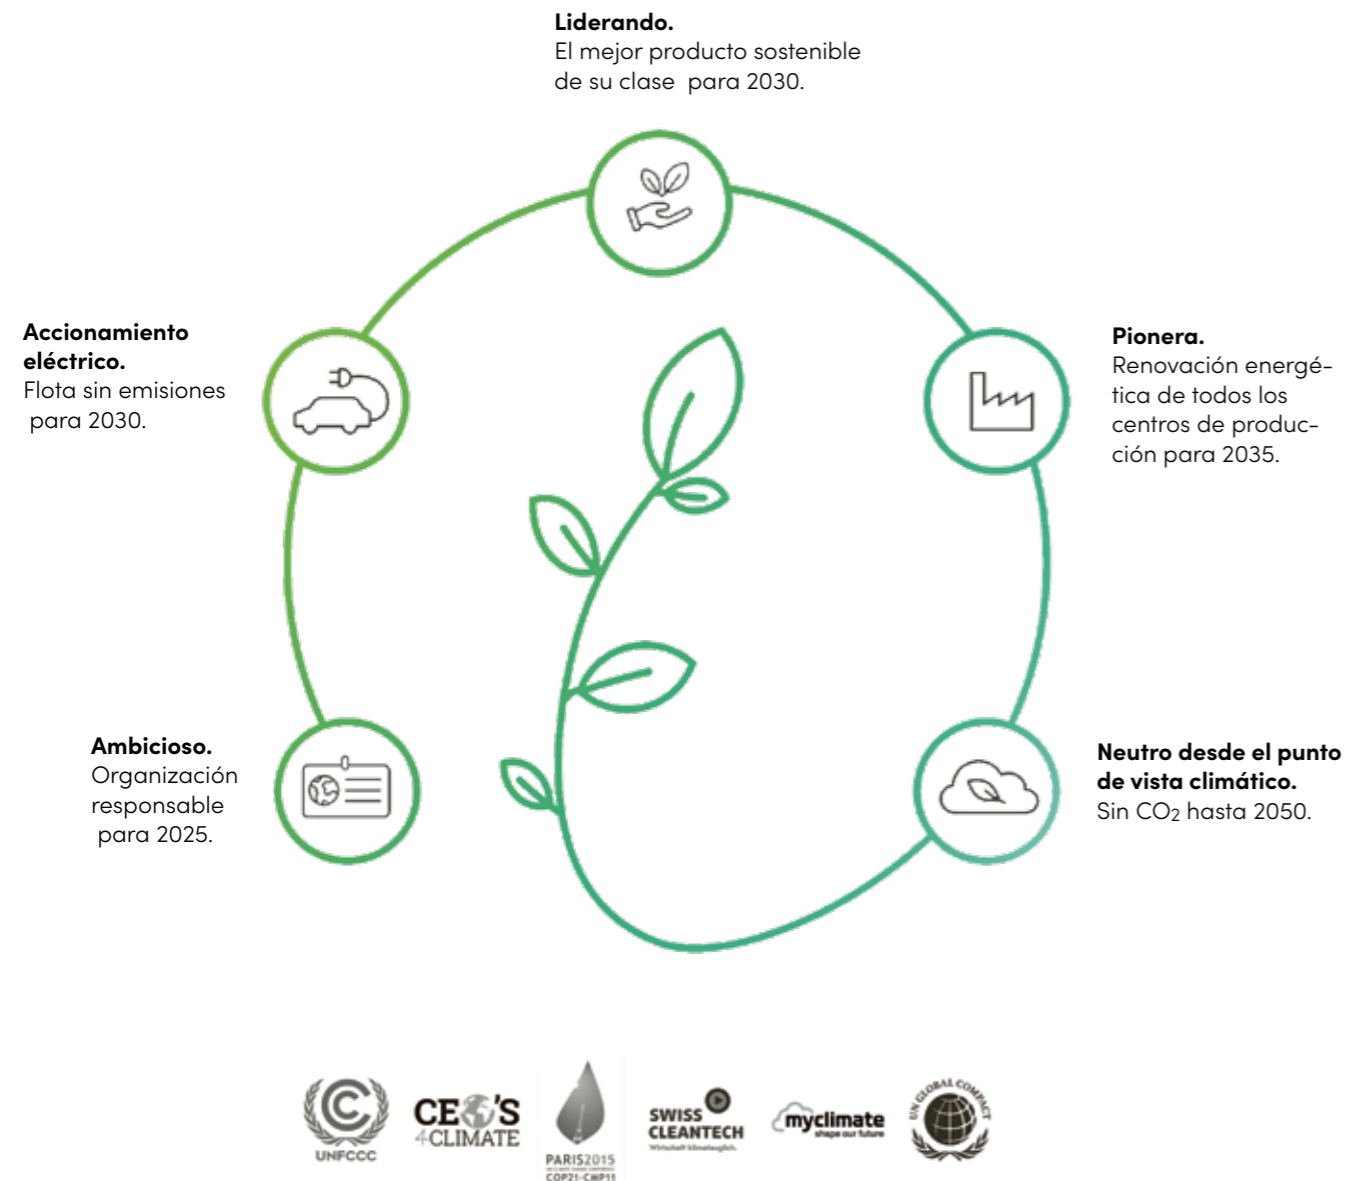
**Liderando.**
El mejor producto sostenible de su clase para 2030.

**Accionamiento eléctrico.**
Flota sin emisiones para 2030.

**Pionera.**
Renovación energética de todos los centros de producción para 2035.

**Ambicioso.**
Organización responsable para 2025.

**Neutro desde el punto de vista climático.**
Sin $CO_2$ hasta 2050.

UNFCCC

CEO'S 4CLIMATE

PARIS2015 COP21·CMP11

SWISS CLEANTECH

myclimate shape our future

UN GLOBAL COMPACT